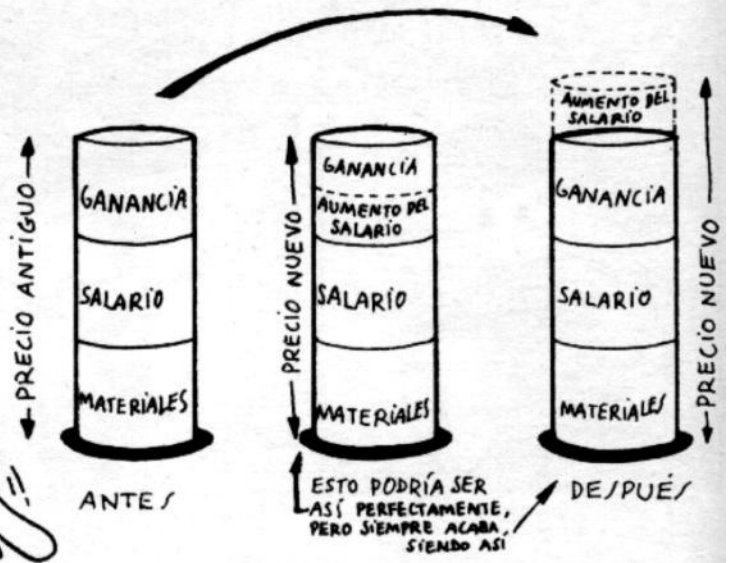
PRECIO ANTIGUO

GANANCIA

SALARIO

MATERIALES

ANTES

PRECIO NUEVO

GANANCIA

AUMENTO DEL SALARIO

SALARIO

MATERIALES

ESTO PODRÍA SER ASÍ PERFECTAMENTE, PERO SIEMPRE ACABA SIENDO ASÍ

AUMENTO DEL SALARIO

GANANCIA

SALARIO

MATERIALES

PRECIO NUEVO

DESPUÉS